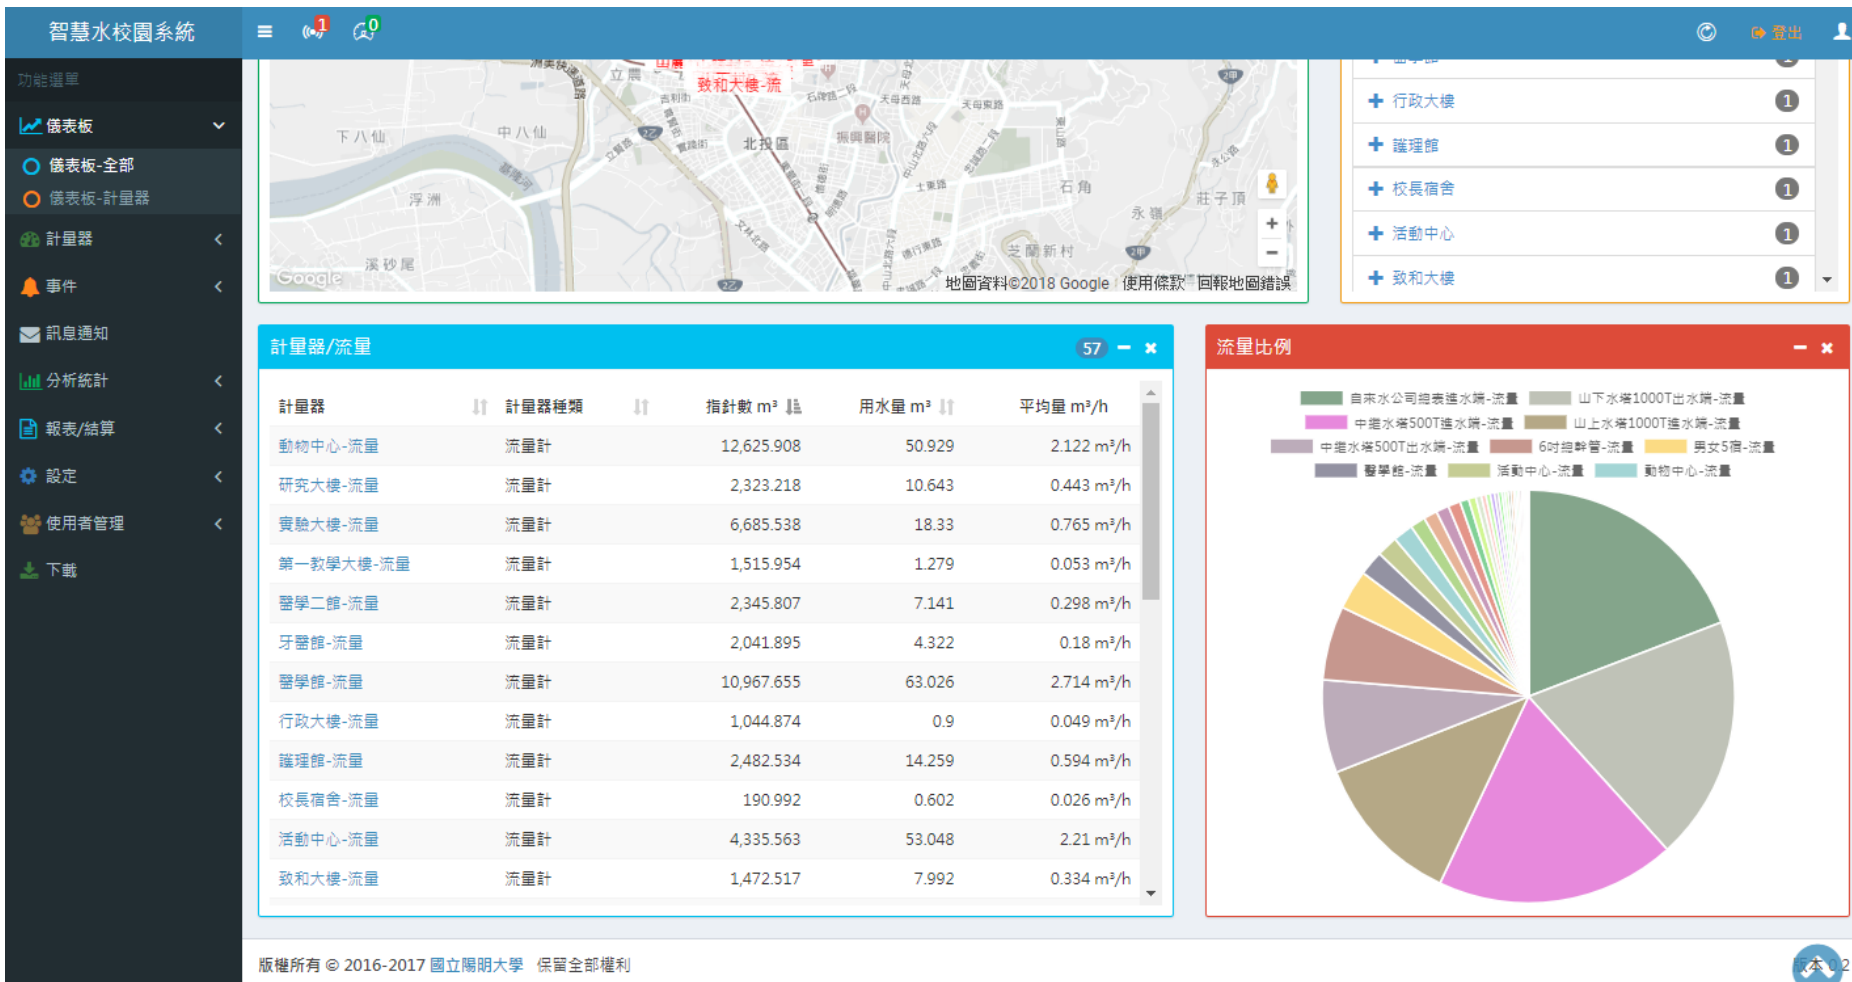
智慧水校園系統

1 0

登出

功能選單

儀表板

儀表板-全部

儀表板-計量器

計量器

事件

訊息通知

分析統計

報表/結算

設定

使用者管理

下載

致和大樓-流

下八仙 中八仙 北投區 振興醫院 石角 永嶺 莊子頂 浮洲 溪砂尾 芝蘭新村 立農

Google

地圖資料©2018 Google 使用條款 回報地圖錯誤

行政大樓 1

護理館 1

校長宿舍 1

活動中心 1

致和大樓 1

計量器/流量 57

| 計量器 | 計量器種類 | 指針數 m³ | 用水量 m³ | 平均量 m³/h |
|---|---|---|---|---|
| 動物中心-流量 | 流量計 | 12,625.908 | 50.929 | 2.122 m³/h |
| 研究大樓-流量 | 流量計 | 2,323.218 | 10.643 | 0.443 m³/h |
| 實驗大樓-流量 | 流量計 | 6,685.538 | 18.33 | 0.765 m³/h |
| 第一教學大樓-流量 | 流量計 | 1,515.954 | 1.279 | 0.053 m³/h |
| 醫學二館-流量 | 流量計 | 2,345.807 | 7.141 | 0.298 m³/h |
| 牙醫館-流量 | 流量計 | 2,041.895 | 4.322 | 0.18 m³/h |
| 醫學館-流量 | 流量計 | 10,967.655 | 63.026 | 2.714 m³/h |
| 行政大樓-流量 | 流量計 | 1,044.874 | 0.9 | 0.049 m³/h |
| 護理館-流量 | 流量計 | 2,482.534 | 14.259 | 0.594 m³/h |
| 校長宿舍-流量 | 流量計 | 190.992 | 0.602 | 0.026 m³/h |
| 活動中心-流量 | 流量計 | 4,335.563 | 53.048 | 2.21 m³/h |
| 致和大樓-流量 | 流量計 | 1,472.517 | 7.992 | 0.334 m³/h |

流量比例

自來水公司總表進水端-流量 山下水塔1000T出水端-流量 中繼水塔500T進水端-流量 山上水塔1000T進水端-流量 中繼水塔500T出水端-流量 6吋總幹管-流量 男女5宿-流量 醫學館-流量 活動中心-流量 動物中心-流量

版權所有 © 2016-2017 國立陽明大學 保留全部權利

版本 0.2